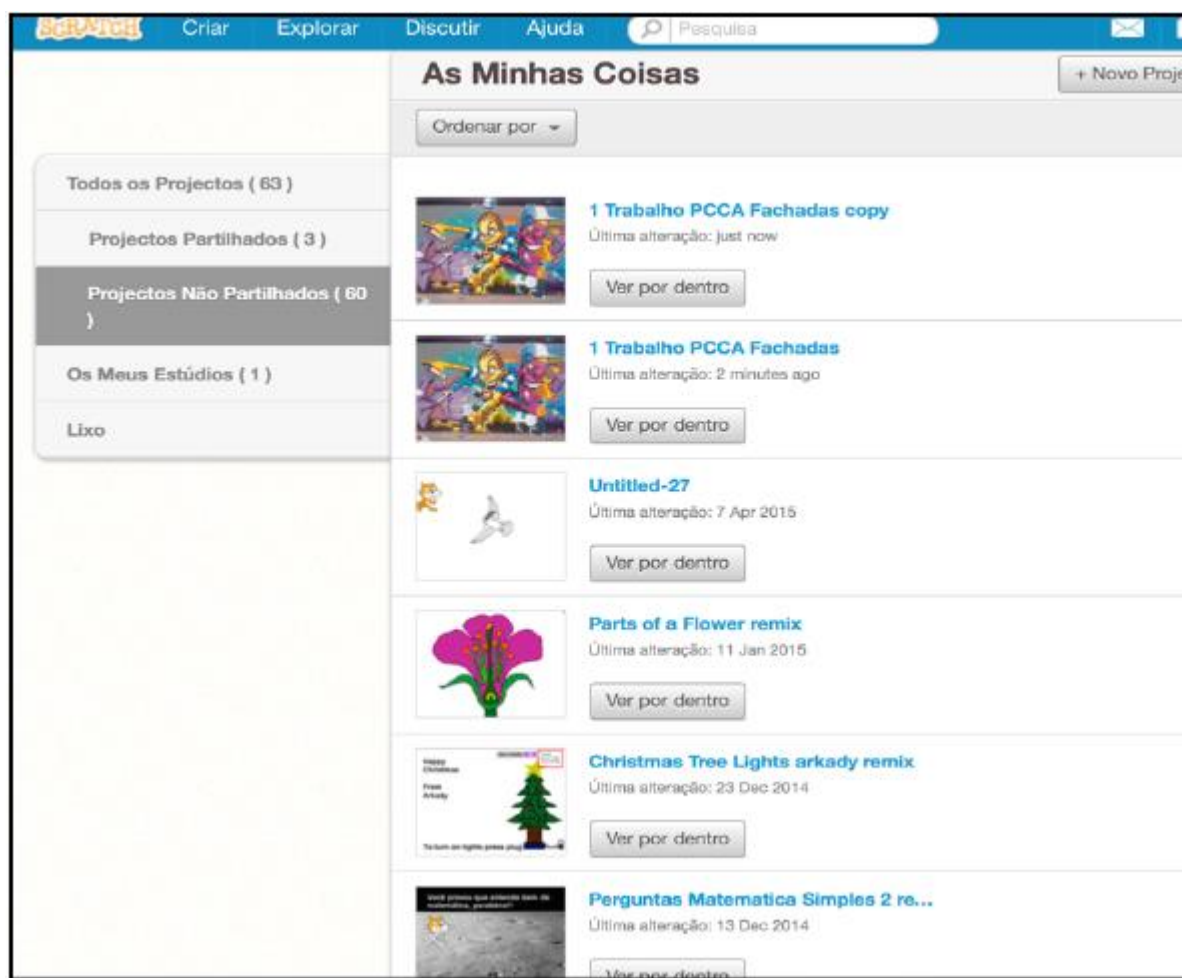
SCRATCH Criar Explorar Discutir Ajuda Pesquisa

As Minhas Coisas

+ Novo Proje

Ordenar por

Todos os Projectos ( 63 )

Projectos Partilhados ( 3 )

Projectos Não Partilhados ( 60 )

Os Meus Estúdios ( 1 )

Lixo

1 Trabalho PCCA Fachadas copy
Última alteração: just now
Ver por dentro

1 Trabalho PCCA Fachadas
Última alteração: 2 minutes ago
Ver por dentro

Untitled-27
Última alteração: 7 Apr 2015
Ver por dentro

Parts of a Flower remix
Última alteração: 11 Jan 2015
Ver por dentro

Happy Christmas
From Arkady
To turn on lights press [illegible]

Christmas Tree Lights arkady remix
Última alteração: 23 Dec 2014
Ver por dentro

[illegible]

Perguntas Matematica Simples 2 re...
Última alteração: 13 Dec 2014
Ver por dentro